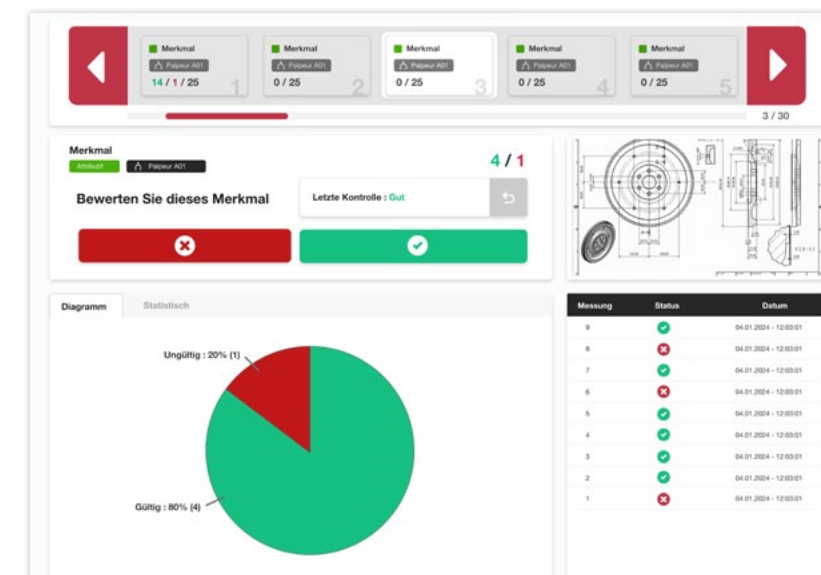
Merkmal
Palpeur A01
14 / 1 / 25
1

Merkmal
Palpeur A01
0 / 25
2

Merkmal
Palpeur A01
0 / 25
3

Merkmal
Palpeur A01
0 / 25
4

Merkmal
Palpeur A01
0 / 25
5

3 / 30

Merkmal
Attribut
Palpeur A01
4 / 1

Bewerten Sie dieses Merkmal

Letzte Kontrolle : Gut

Diagramm
Statistisch

Ungültig : 20% (1)
Gültig : 80% (4)

| Messung | Status | Datum |
|---|---|---|
| 9 | | 04.01.2024 - 12:03:01 |
| 8 | | 04.01.2024 - 12:03:01 |
| 7 | | 04.01.2024 - 12:03:01 |
| 6 | | 04.01.2024 - 12:03:01 |
| 5 | | 04.01.2024 - 12:03:01 |
| 4 | | 04.01.2024 - 12:03:01 |
| 3 | | 04.01.2024 - 12:03:01 |
| 2 | | 04.01.2024 - 12:03:01 |
| 1 | | 04.01.2024 - 12:03:01 |